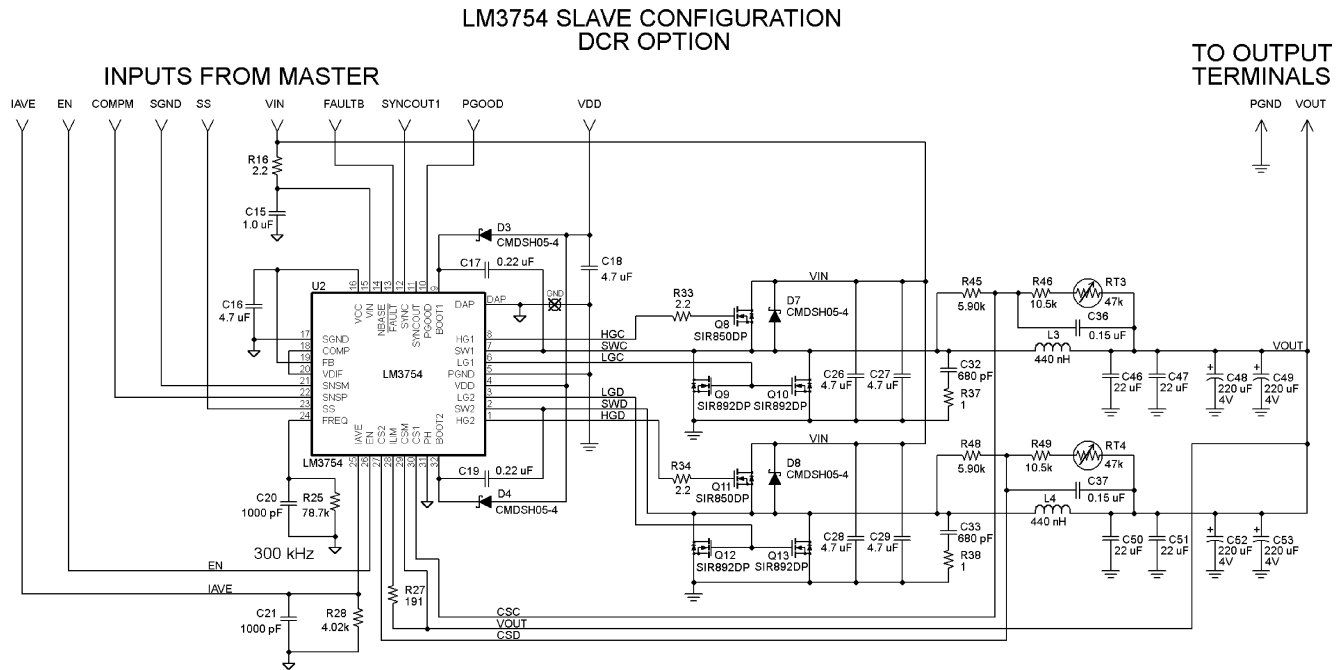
LM3754 SLAVE CONFIGURATION
DCR OPTION

INPUTS FROM MASTER

TO OUTPUT TERMINALS

IAVE EN COMPM SGND SS VIN FAULTB SYNCOUT1 PGOOD VDD PGND VOUT

R16 2.2
C15 1.0 uF
D3 CMDSH05-4
C17 0.22 uF
C18 4.7 uF
U2
C16 4.7 uF
VCC VIN NBASE FAULT SYNC SYNCOUT PGOOD BOOT1
16 15 14 13 12 11 10 9
DAP
DAP
GND
17 SGND
18 COMP
19 FB
20 VDIF
21 SNSM
22 SNSP
23 SS
24 FREQ
LM3754
HG1 8
SW1 7
LG1 6
PGND 5
VDD 4
LG2 3
SW2 2
HG2 1
IAVE EN CS2 ILIM CSM CS1 PH BOOT2
25 26 27 28 29 30 31 32
LM3754
HGC
SWC
LGC
LGD
SWD
HGD
R33 2.2
Q8 SIR850DP
D7 CMDSH05-4
VIN
Q9 SIR892DP
Q10 SIR892DP
C26 4.7 uF
C27 4.7 uF
R45 5.90k
R46 10.5k
RT3 47k
C36 0.15 uF
L3 440 nH
C32 680 pF
R37 1
C46 22 uF
C47 22 uF
C48 220 uF 4V
C49 220 uF 4V
VOUT
C19 0.22 uF
D4 CMDSH05-4
C20 1000 pF
R25 78.7k
300 kHz
R34 2.2
Q11 SIR850DP
D8 CMDSH05-4
VIN
Q12 SIR892DP
Q13 SIR892DP
C28 4.7 uF
C29 4.7 uF
R48 5.90k
R49 10.5k
RT4 47k
C37 0.15 uF
L4 440 nH
C33 680 pF
R38 1
C50 22 uF
C51 22 uF
C52 220 uF 4V
C53 220 uF 4V
EN
IAVE
C21 1000 pF
R28 4.02k
R27 191
CSC
VOUT
CSD